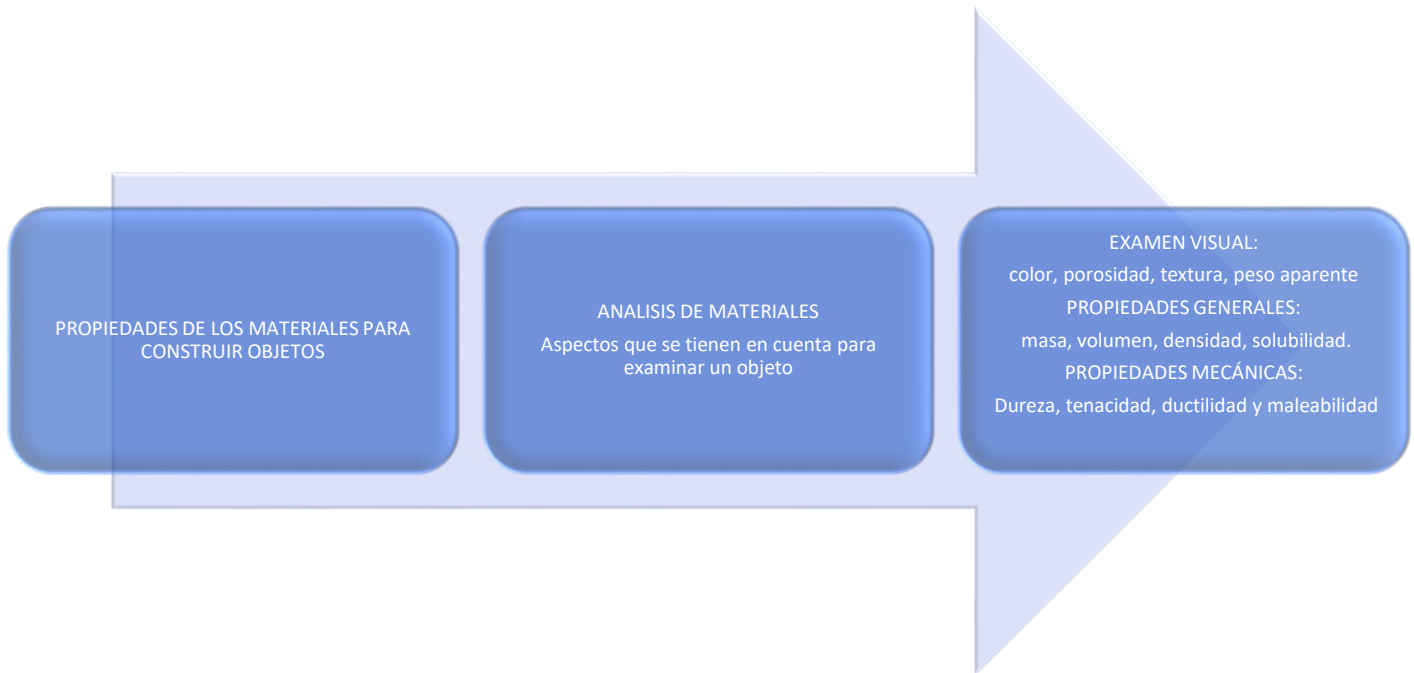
PROPIEDADES DE LOS MATERIALES PARA CONSTRUIR OBJETOS

ANALISIS DE MATERIALES

Aspectos que se tienen en cuenta para examinar un objeto

EXAMEN VISUAL:

color, porosidad, textura, peso aparente

PROPIEDADES GENERALES:

masa, volumen, densidad, solubilidad.

PROPIEDADES MECÁNICAS:

Dureza, tenacidad, ductilidad y maleabilidad